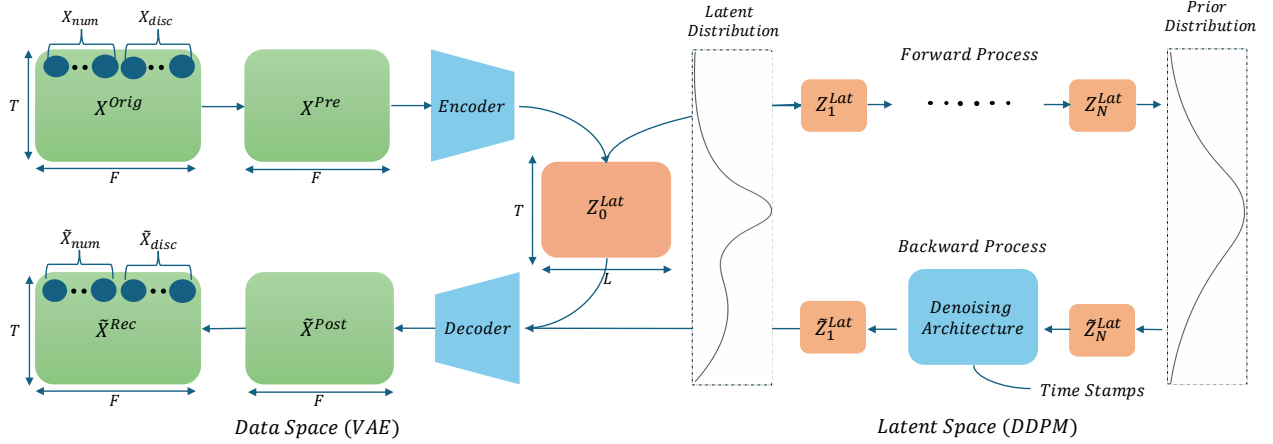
$X_{num}$ $X_{disc}$

$T$ $X^{Orig}$ $F$

$X^{Pre}$ $F$

$Encoder$

$T$ $Z_0^{Lat}$ $L$

$\tilde{X}_{num}$ $\tilde{X}_{disc}$

$T$ $\tilde{X}^{Rec}$ $F$

$\tilde{X}^{Post}$ $F$

$Decoder$

$Latent$ $Distribution$

$Forward\ Process$

$Z_1^{Lat}$ $\cdots\cdots$ $Z_N^{Lat}$

$Prior$ $Distribution$

$Backward\ Process$

$\tilde{Z}_1^{Lat}$ $Denoising$ $Architecture$ $\tilde{Z}_N^{Lat}$

$Time\ Stamps$

$Data\ Space\ (VAE)$

$Latent\ Space\ (DDPM)$